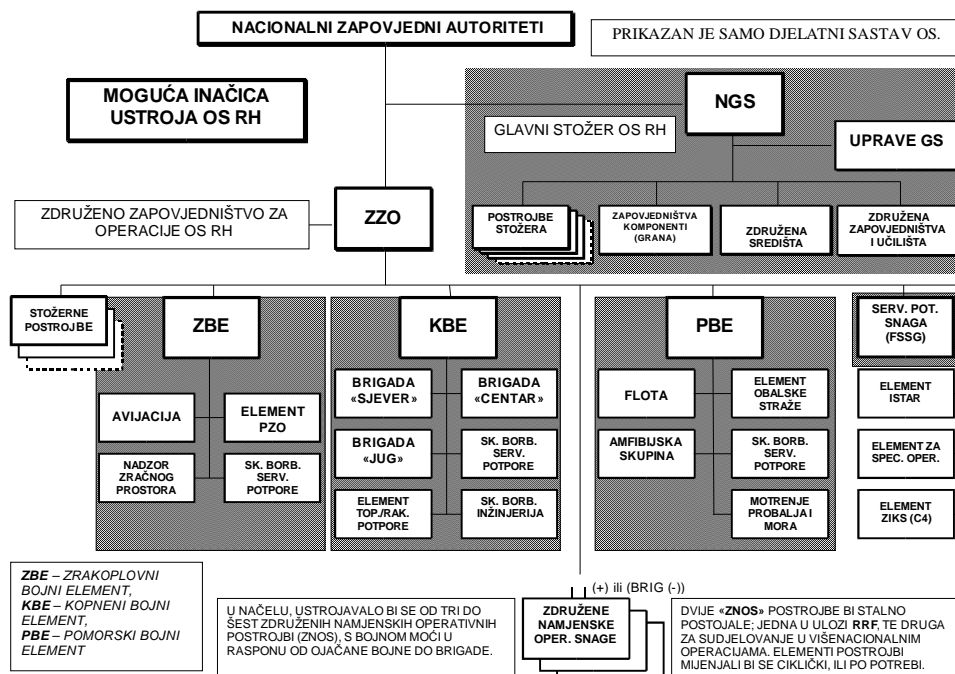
NACIONALNI ZAPOVJEDNI AUTORITETI

PRIKAZAN JE SAMO DJELATNI SASTAV OS.

MOGUĆA INAČICA USTROJA OS RH

NGS

GLAVNI STOŽER OS RH

UPRAVE GS

ZDRUŽENO ZAPOVJEDNIŠTVO ZA OPERACIJE OS RH

ZZO

POSTROJBE STOŽERA

ZAPOVJEDNIŠTVA KOMPONENTI (GRANA)

ZDRUŽENA SREDIŠTA

ZDRUŽENA ZAPOVJEDNIŠTVA I UČILIŠTA

STOŽERNE POSTROJBE

ZBE

AVIJACIJA

ELEMENT PZO

NADZOR ZRAČNOG PROSTORA

SK. BORB. SERV. POTPORE

KBE

BRIGADA «SJEVER»

BRIGADA «CENTAR»

BRIGADA «JUG»

SK. BORB. SERV. POTPORE

ELEMENT TOP./RAK. POTPORE

SK. BORB. INŽINJERIJA

PBE

FLOTA

ELEMENT OBALSKE STRAŽE

AMFIBIJSKA SKUPINA

SK. BORB. SERV. POTPORE

MOTRENJE PROBALJA I MORA

SERV. POT. SNAGA (FSSG)

ELEMENT ISTAR

ELEMENT ZA SPEC. OPER.

ELEMENT ZIKS (C4)

*ZBE* – *ZRAKOPLOVNI BOJNI ELEMENT,*
*KBE* – *KOPNENI BOJNI ELEMENT,*
*PBE* – *POMORSKI BOJNI ELEMENT*

U NAČELU, USTROJAVALO BI SE OD TRI DO ŠEST ZDRUŽENIH NAMJENSKIH OPERATIVNIH POSTROJBI (ZNOS), S BOJNOM MOĆI U RASPONU OD OJAČANE BOJNE DO BRIGADE.

(+) ili (BRIG (-))

ZDRUŽENE NAMJENSKE OPER. SNAGE

DVIJE «ZNOS» POSTROJBE BI STALNO POSTOJALE; JEDNA U ULOZI RRF, TE DRUGA ZA SUDJELOVANJE U VIŠENACIONALNIM OPERACIJAMA. ELEMENTI POSTROJBI MIJENJALI BI SE CIKLIČKI, ILI PO POTREBI.